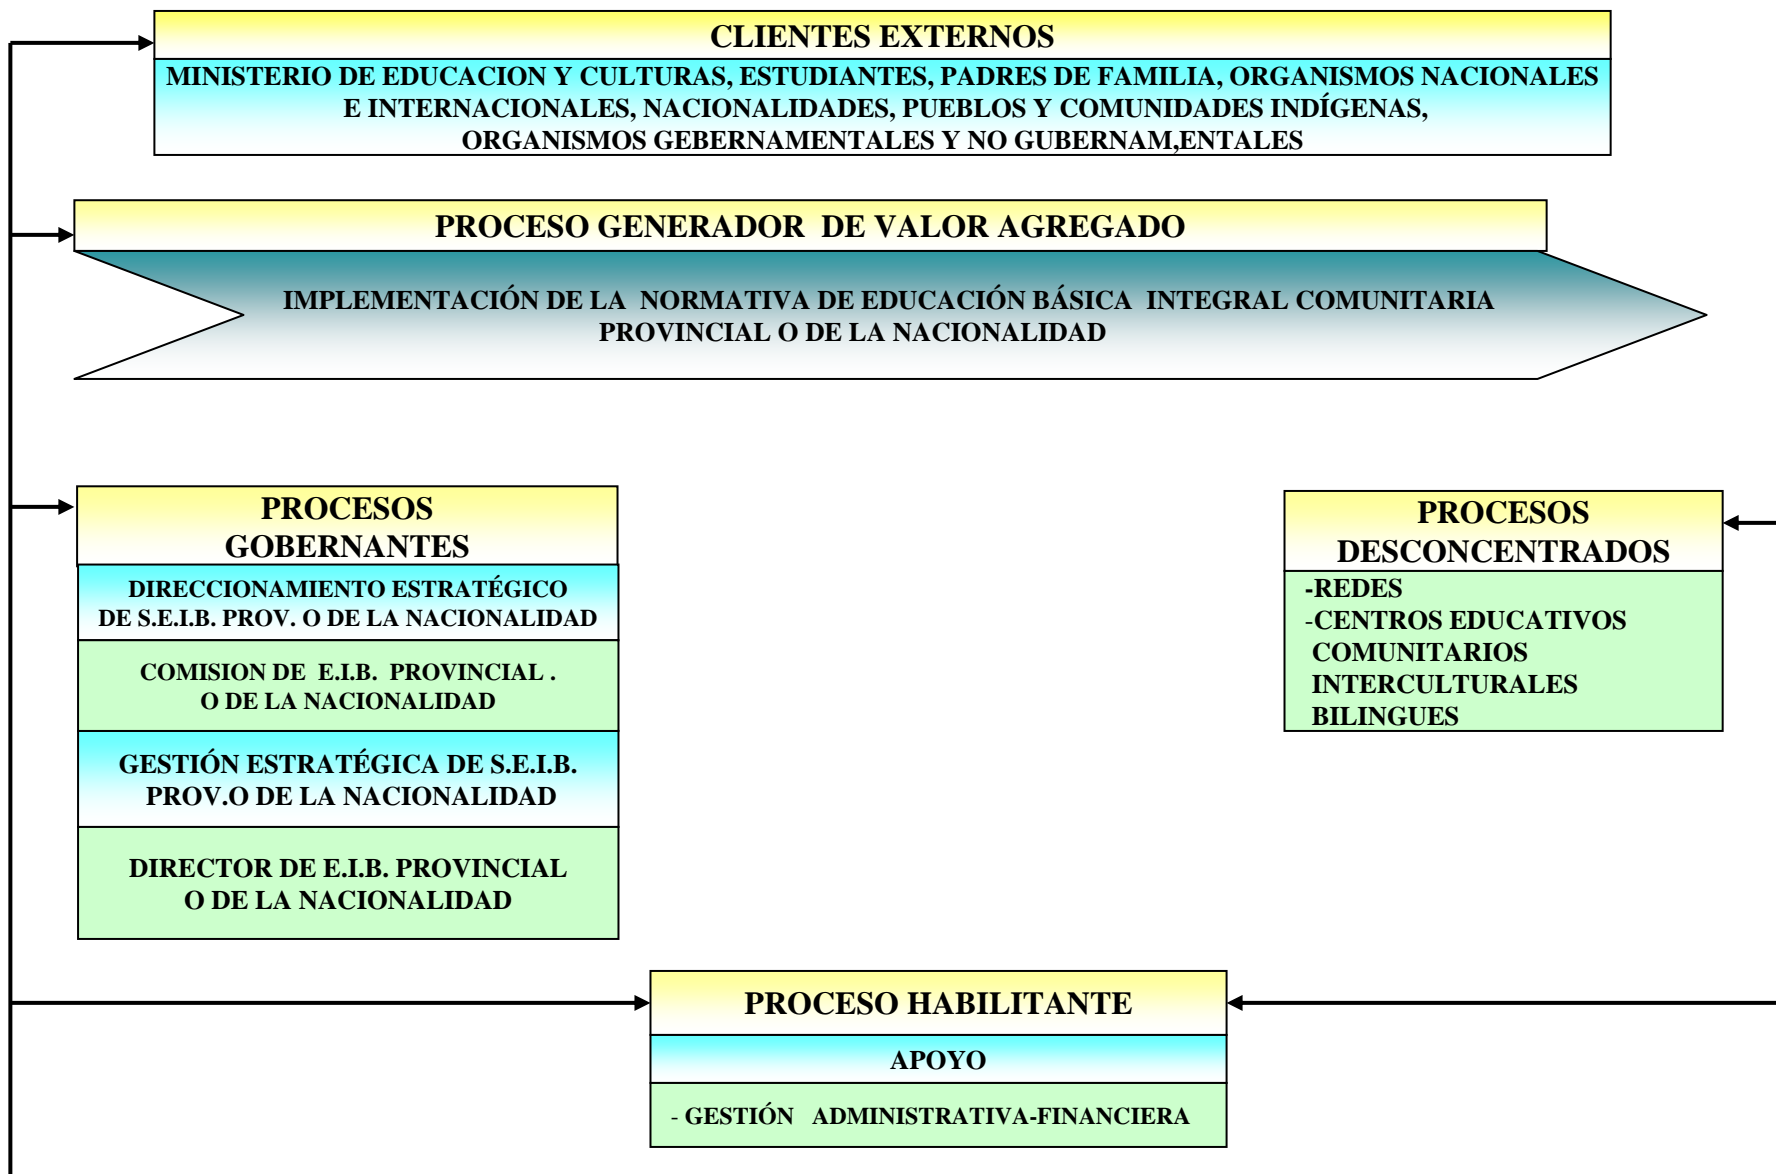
CLIENTES EXTERNOS

MINISTERIO DE EDUCACION Y CULTURAS, ESTUDIANTES, PADRES DE FAMILIA, ORGANISMOS NACIONALES E INTERNACIONALES, NACIONALIDADES, PUEBLOS Y COMUNIDADES INDÍGENAS, ORGANISMOS GEBERNAMENTALES Y NO GUBERNAM,ENTALES

PROCESO GENERADOR DE VALOR AGREGADO

IMPLEMENTACIÓN DE LA NORMATIVA DE EDUCACIÓN BÁSICA INTEGRAL COMUNITARIA PROVINCIAL O DE LA NACIONALIDAD

PROCESOS GOBERNANTES

DIRECCIONAMIENTO ESTRATÉGICO DE S.E.I.B. PROV. O DE LA NACIONALIDAD

COMISION DE E.I.B. PROVINCIAL . O DE LA NACIONALIDAD

GESTIÓN ESTRATÉGICA DE S.E.I.B. PROV.O DE LA NACIONALIDAD

DIRECTOR DE E.I.B. PROVINCIAL O DE LA NACIONALIDAD

PROCESOS DESCONCENTRADOS

-REDES
-CENTROS EDUCATIVOS COMUNITARIOS INTERCULTURALES BILINGUES

PROCESO HABILITANTE

APOYO

- GESTIÓN ADMINISTRATIVA-FINANCIERA